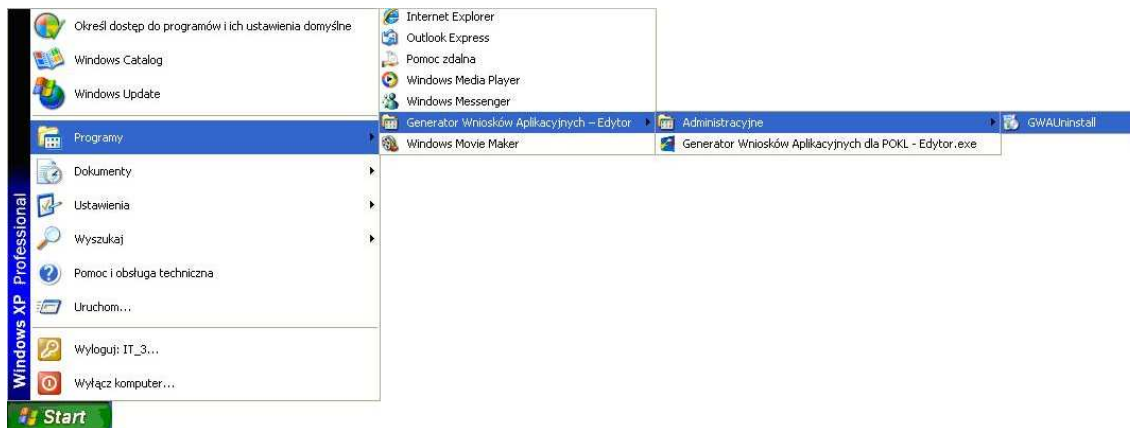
Windows XP Professional

Określ dostęp do programów i ich ustawienia domyślne
Windows Catalog
Windows Update
Programy
Dokumenty
Ustawienia
Wyszukaj
Pomoc i obsługa techniczna
Uruchom...
Wyloguj: IT_3...
Wyłącz komputer...

Start

Internet Explorer
Outlook Express
Pomoc zdalna
Windows Media Player
Windows Messenger
Generator Wniosków Aplikacyjnych – Edytor
Windows Movie Maker

Administracyjne
Generator Wniosków Aplikacyjnych dla POKL - Edytor.exe

GWAUninstall